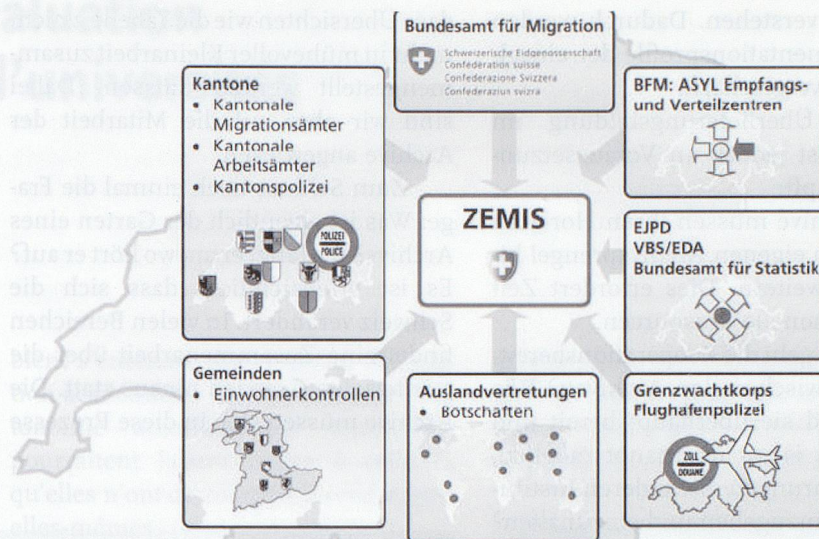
Bundesamt für Migration

Schweizerische Eidgenossenschaft
Confédération suisse
Confederazione Svizzera
Confederaziun svizra

Kantone
• Kantonale Migrationsämter
• Kantonale Arbeitsämter
• Kantonspolizei

POLIZEI
POLICE

BFM: ASYL Empfangs- und Verteilzentren

ZEMIS

EJPD
VBS/EDA
Bundesamt für Statistik

Gemeinden
• Einwohnerkontrollen

Auslandvertretungen
• Botschaften

Grenzwachtkorps
Flughafenpolizei

ZOLL
DOUANE